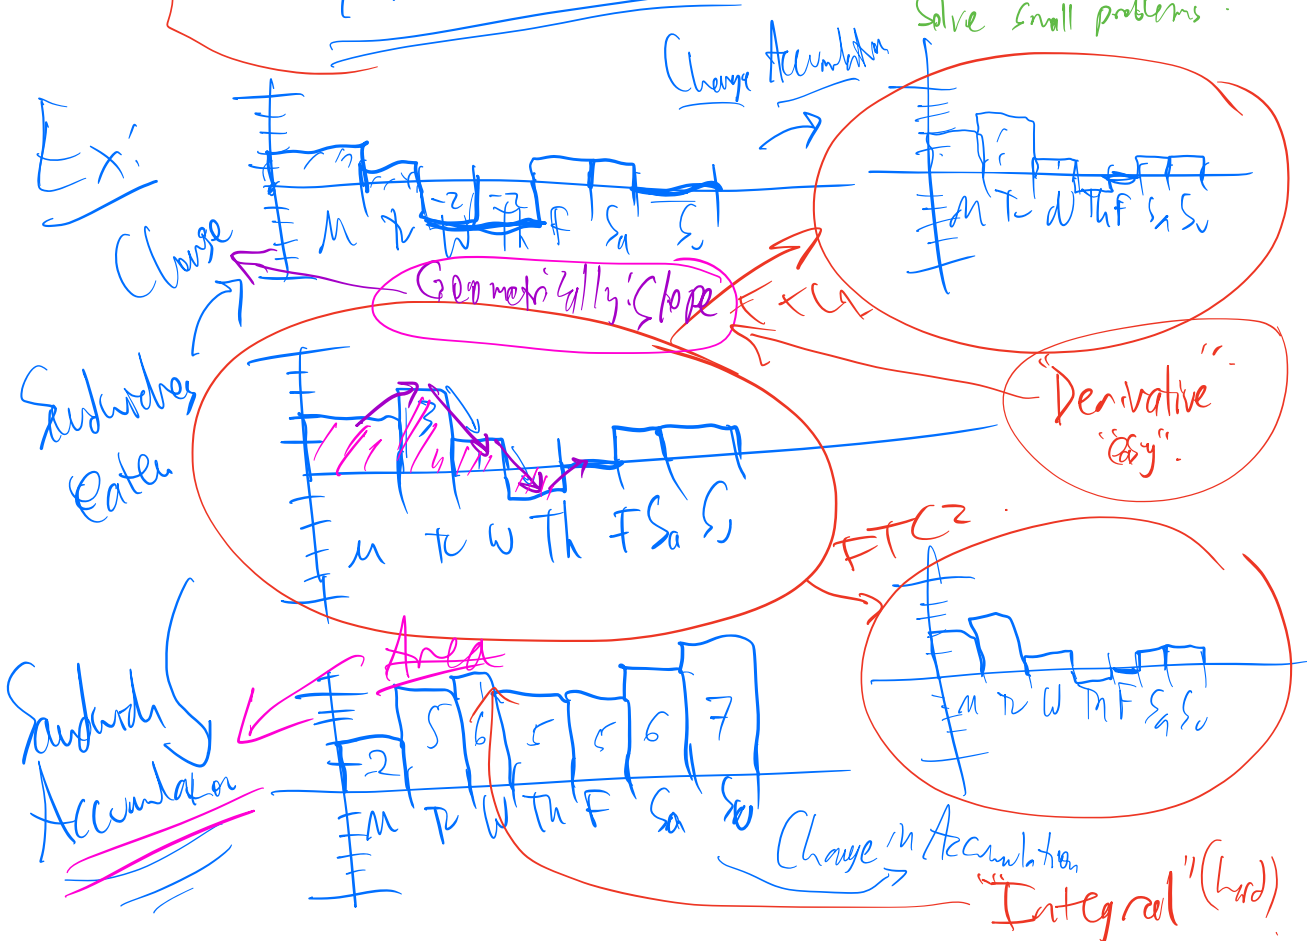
Solve small problems.

Change Accumulation

Ex:

Change

M Tu W Th F Sa Su

-2 -3

M Tu W Th F Sa Su

Geometrically: Slope

FTC1

Sandwiches eaten

3

M Tu W Th F Sa Su

"Derivative" "easy".

FTC2

M Tu W Th F Sa Su

Area

Sandwich Accumulation

2 5 6 5 5 6 7

M Tu W Th F Sa Su

Change in Accumulation

"Integral" (hard)